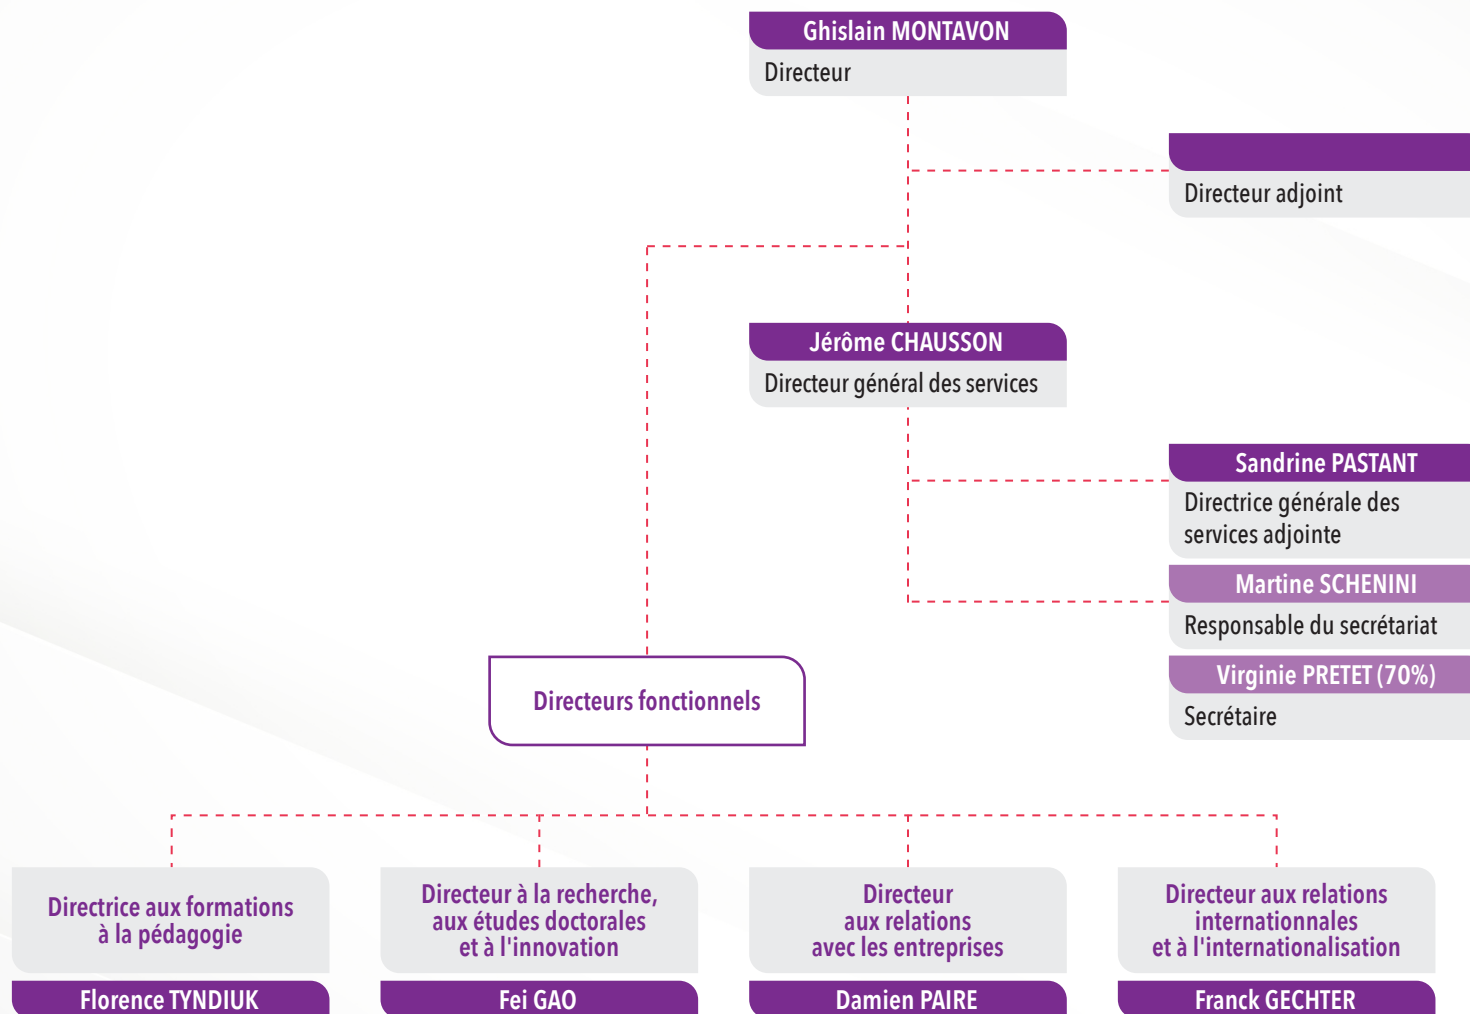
Ghislain MONTAVON
Directeur

Directeur adjoint

Jérôme CHAUSSON
Directeur général des services

Sandrine PASTANT
Directrice générale des services adjointe

Martine SCHENINI
Responsable du secrétariat

Virginie PRETET (70%)
Secrétaire

Directeurs fonctionnels

Directrice aux formations à la pédagogie
Florence TYNDIUK

Directeur à la recherche, aux études doctorales et à l'innovation
Fei GAO

Directeur aux relations avec les entreprises
Damien PAIRE

Directeur aux relations internationales et à l'internationalisation
Franck GECHTER